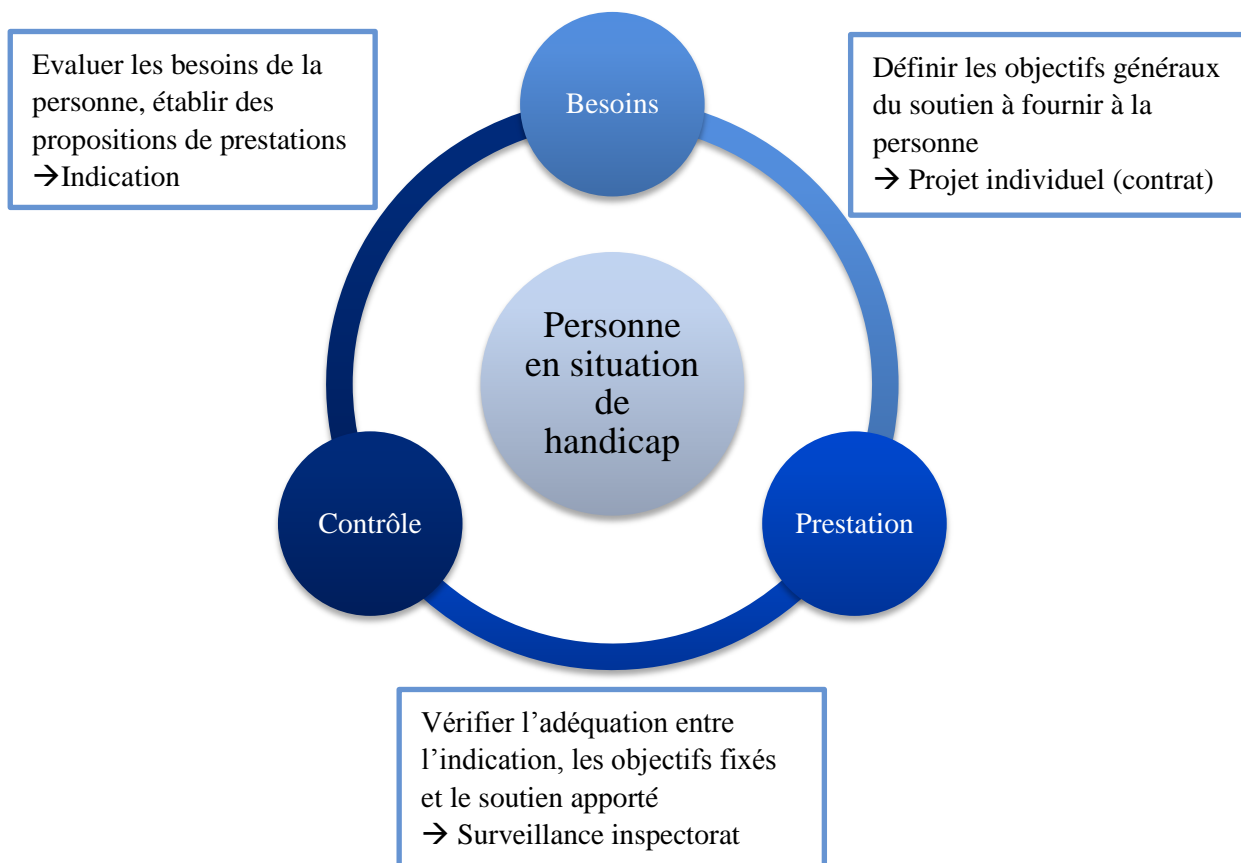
Evaluer les besoins de la personne, établir des propositions de prestations
→Indication

Besoins

Définir les objectifs généraux du soutien à fournir à la personne
→ Projet individuel (contrat)

Personne en situation de handicap

Contrôle

Prestation

Vérifier l'adéquation entre l'indication, les objectifs fixés et le soutien apporté
→ Surveillance inspectorat